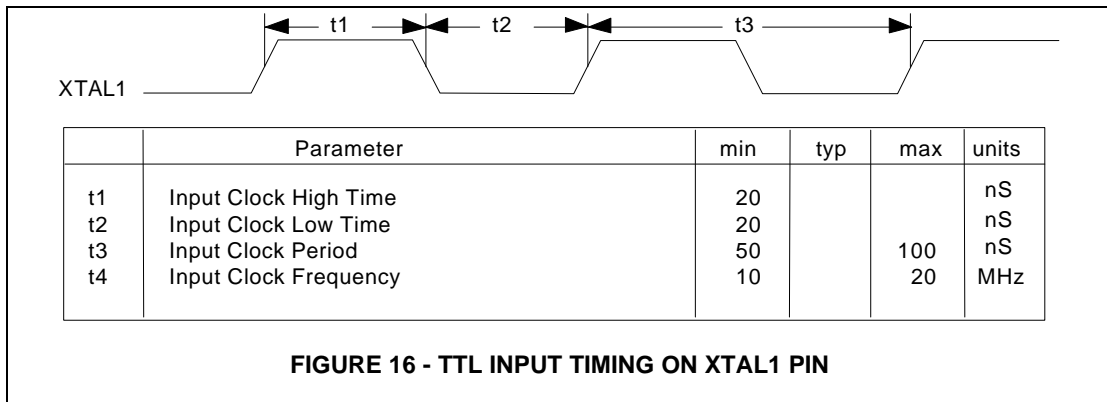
t1
t2
t3

XTAL1

|  | Parameter | min | typ | max | units |
|---|---|---|---|---|---|
| t1 | Input Clock High Time | 20 |  |  | nS |
| t2 | Input Clock Low Time | 20 |  |  | nS |
| t3 | Input Clock Period | 50 |  | 100 | nS |
| t4 | Input Clock Frequency | 10 |  | 20 | MHz |

FIGURE 16 - TTL INPUT TIMING ON XTAL1 PIN